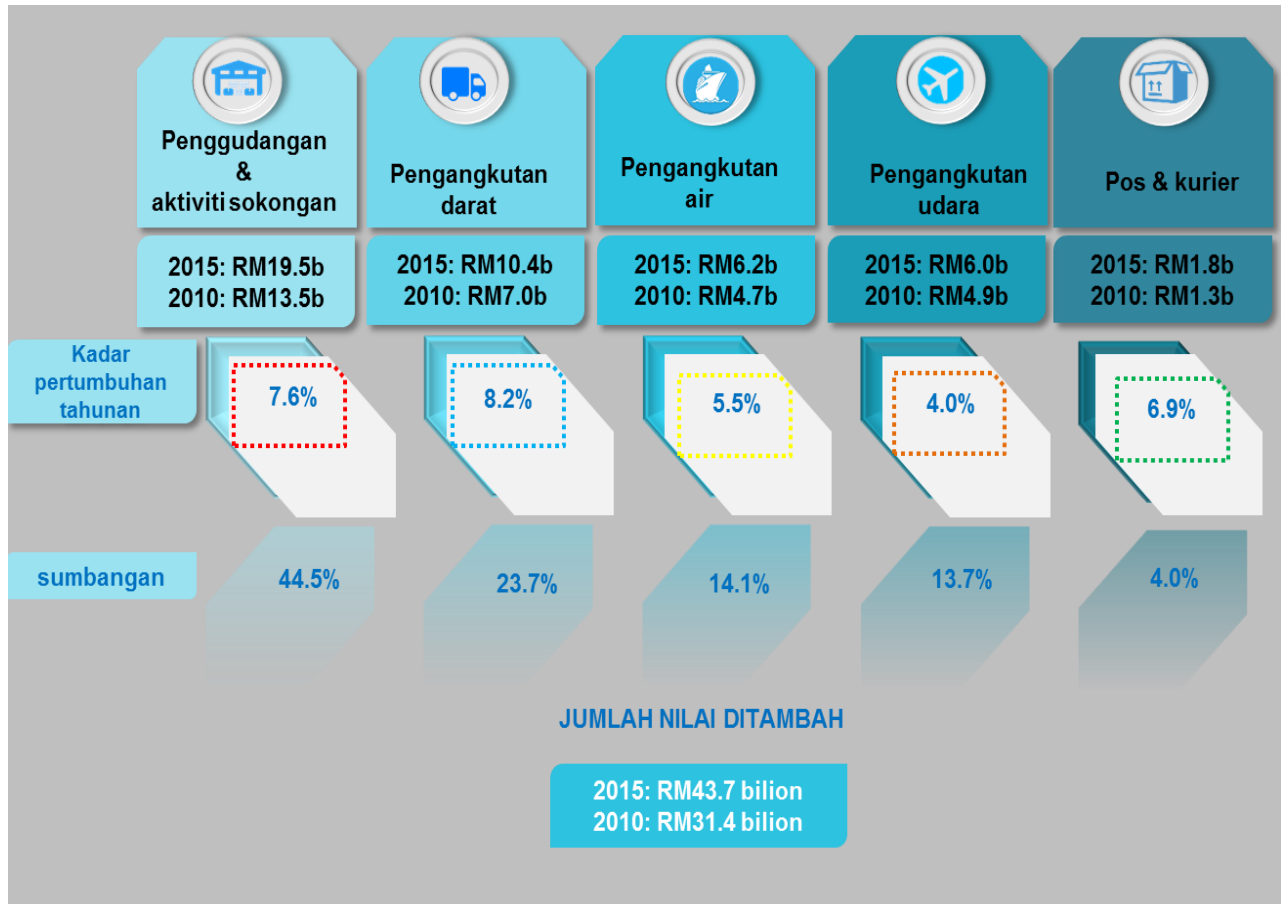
| | Penggudangan & aktiviti sokongan | Pengangkutan darat | Pengangkutan air | Pengangkutan udara | Pos & kurier |
|---|---|---|---|---|---|
| | 2015: RM19.5b<br>2010: RM13.5b | 2015: RM10.4b<br>2010: RM7.0b | 2015: RM6.2b<br>2010: RM4.7b | 2015: RM6.0b<br>2010: RM4.9b | 2015: RM1.8b<br>2010: RM1.3b |
| Kadar pertumbuhan tahunan | 7.6% | 8.2% | 5.5% | 4.0% | 6.9% |
| sumbangan | 44.5% | 23.7% | 14.1% | 13.7% | 4.0% |

JUMLAH NILAI DITAMBAH

2015: RM43.7 bilion
2010: RM31.4 bilion